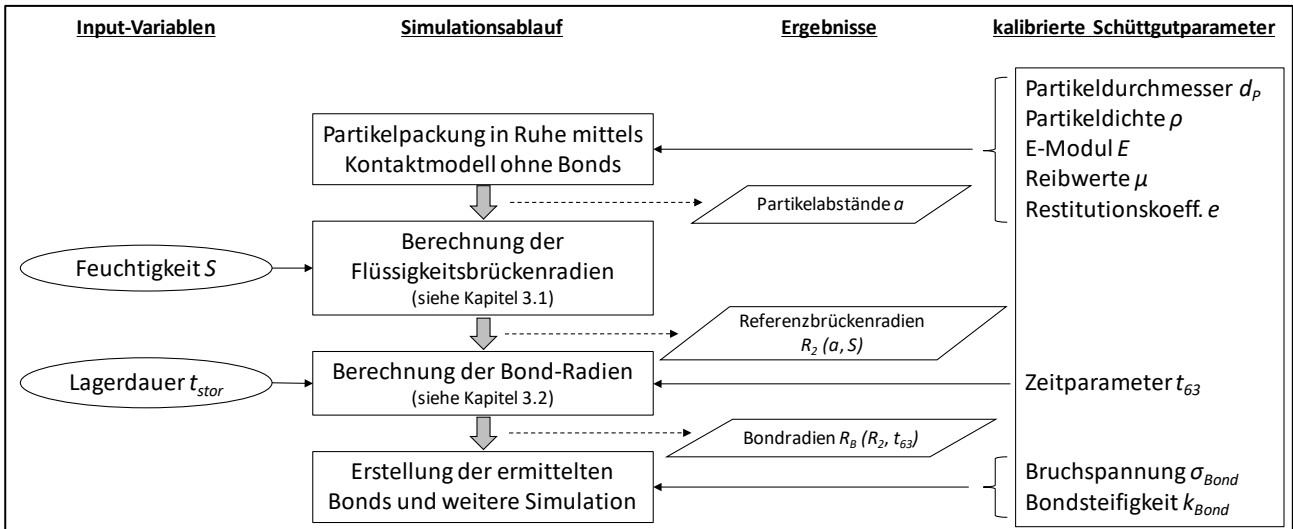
Input-Variablen

Simulationsablauf

Ergebnisse

kalibrierte Schüttgutparameter

Partikelpackung in Ruhe mittels Kontaktmodell ohne Bonds

Partikeldurchmesser $d_P$
Partikeldichte $\rho$
E-Modul $E$
Reibwerte $\mu$
Restitutionskoeff. $e$

Partikelabstände $a$

Feuchtigkeit $S$

Berechnung der Flüssigkeitsbrückenradien
(siehe Kapitel 3.1)

Referenzbrückenradien
$R_2$ $(a, S)$

Lagerdauer $t_{stor}$

Berechnung der Bond-Radien
(siehe Kapitel 3.2)

Zeitparameter $t_{63}$

Bondradien $R_B$ $(R_2, t_{63})$

Erstellung der ermittelten Bonds und weitere Simulation

Bruchspannung $\sigma_{Bond}$
Bondsteifigkeit $k_{Bond}$